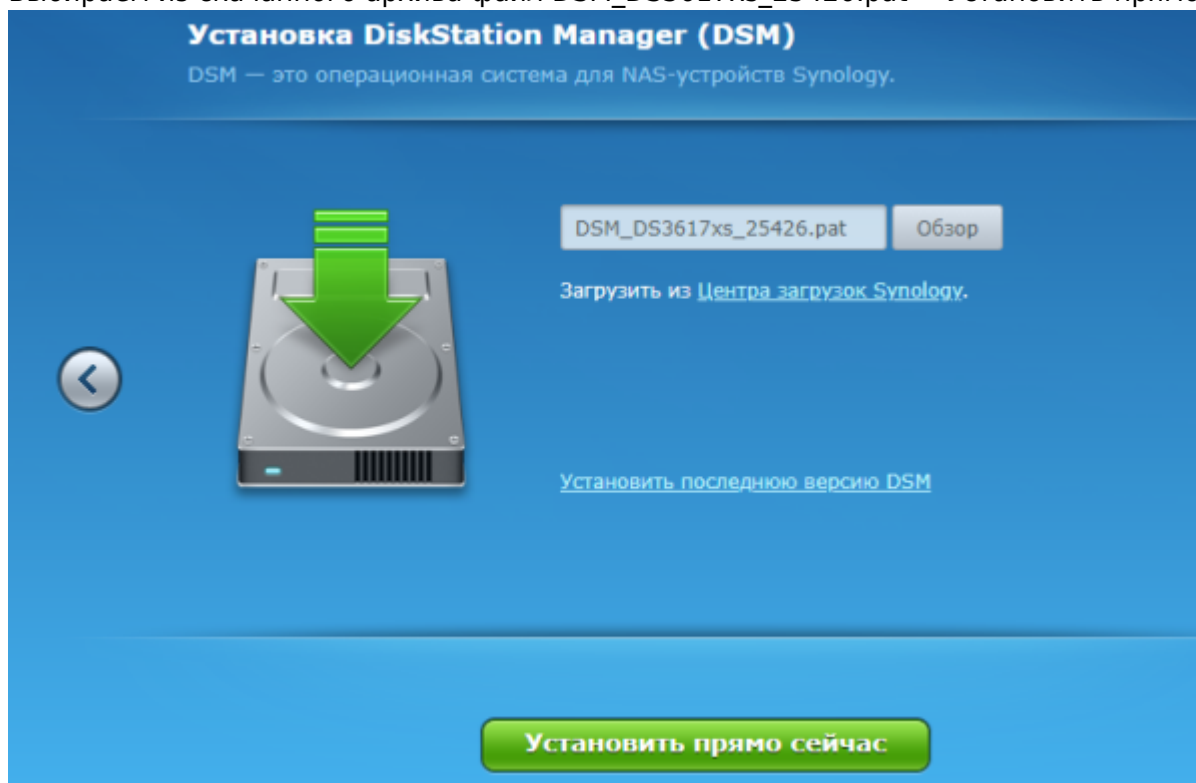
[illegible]

Установка DiskStation Manager (DSM)

DSM — это операционная система для NAS-устройств Synology.

DSM_DS3617xs_25426.pat

Обзор

Загрузить из Центра загрузок Synology.

Установить последнюю версию DSM

Установить прямо сейчас